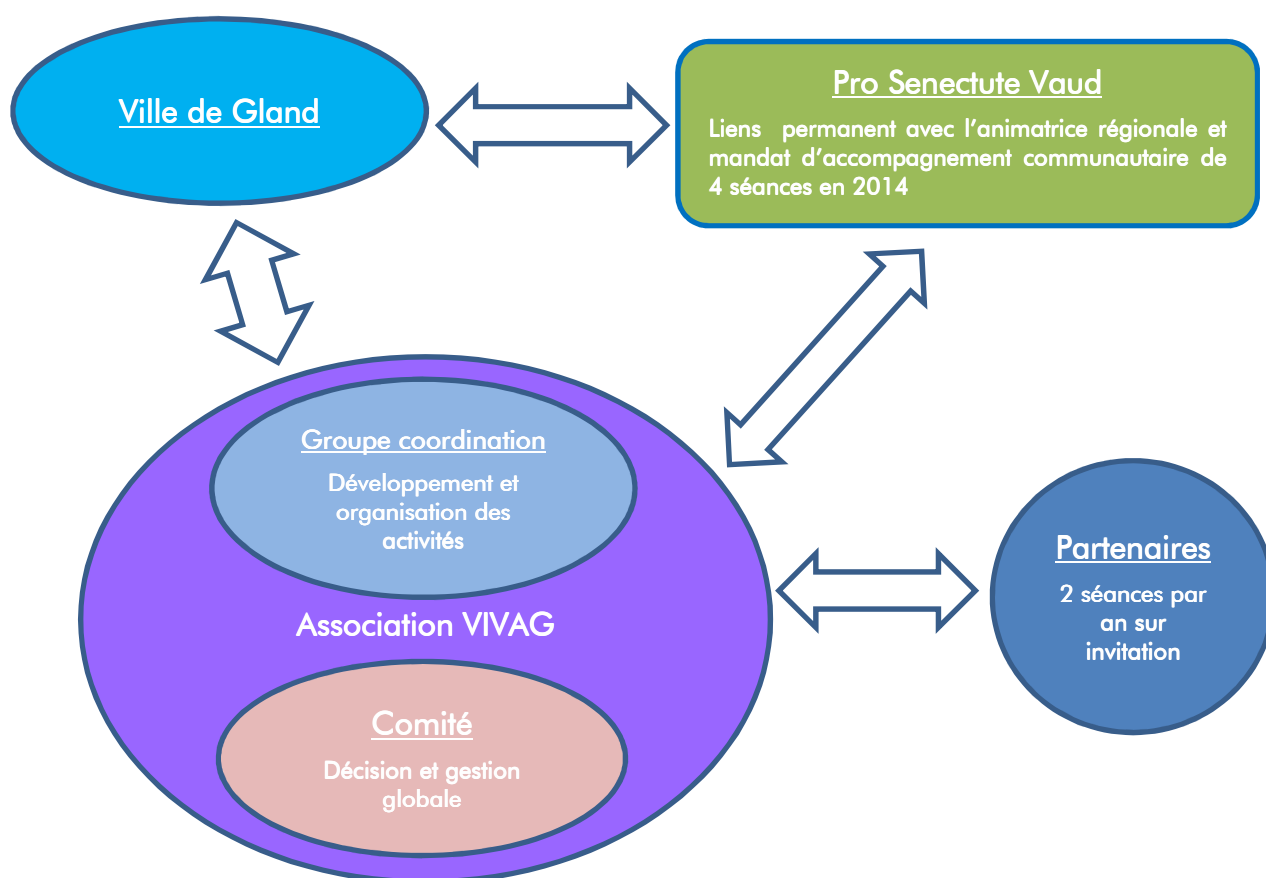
Ville de Gland

Pro Senectute Vaud

Liens permanent avec l’animatrice régionale et mandat d’accompagnement communautaire de 4 séances en 2014

Groupe coordination

Développement et organisation des activités

Association VIVAG

Comité

Décision et gestion globale

Partenaires

2 séances par an sur invitation